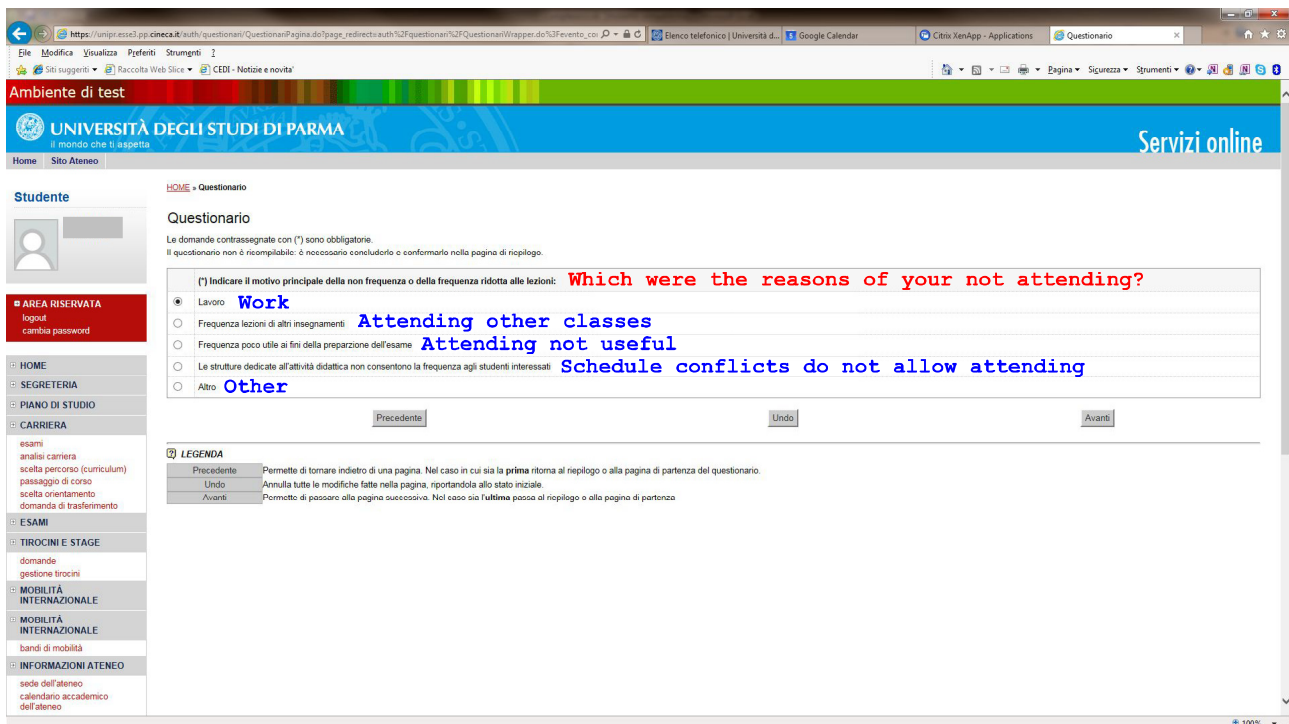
https://unipr.esse3.pp.cineca.it/auth/questionari/QuestionariPagina.do?page_redirect=auth%2Fquestionari%2FQuestionariWrapper.do%3Fevento_co
Elenco telefonico | Università d...
Google Calendar
Citrix XenApp - Applications
Questionario

File Modifica Visualizza Preferiti Strumenti ?

Siti suggeriti ▾ Raccolta Web Slice ▾ CEDI - Notizie e novita'

Pagina ▾ Sicurezza ▾ Strumenti ▾

Ambiente di test

UNIVERSITÀ DEGLI STUDI DI PARMA
il mondo che ti aspetta

Servizi online

Home Sito Ateneo

Studente

AREA RISERVATA
logout
cambia password

HOME
SEGRETERIA
PIANO DI STUDIO
CARRIERA
esami
analisi carriera
scelta percorso (curriculum)
passaggio di corso
scelta orientamento
domanda di trasferimento
ESAMI
TIROCINI E STAGE
domande
gestione tirocini
MOBILITÀ INTERNAZIONALE
MOBILITÀ INTERNAZIONALE
bandi di mobilità
INFORMAZIONI ATENEO
sede dell'ateneo
calendario accademico dell'ateneo

HOME » Questionario

Questionario

Le domande contrassegnate con (*) sono obbligatorie.
Il questionario non è ricompilabile: è necessario concluderlo e confermarlo nella pagina di riepilogo.

(*) Indicare il motivo principale della non frequenza o della frequenza ridotta alle lezioni: Which were the reasons of your not attending?

Lavoro Work
Frequenza lezioni di altri insegnamenti Attending other classes
Frequenza poco utile ai fini della preparzione dell'esame Attending not useful
Le strutture dedicate all'attività didattica non consentono la frequenza agli studenti interessati Schedule conflicts do not allow attending
Altro Other

Precedente Undo Avanti

LEGENDA

| Precedente | Permette di tornare indietro di una pagina. Nel caso in cui sia la **prima** ritorna al riepilogo o alla pagina di partenza del questionario. |
|---|---|
| Undo | Annulla tutte le modifiche fatte nella pagina, riportandola allo stato iniziale. |
| Avanti | Permette di passare alla pagina successiva. Nel caso sia l'**ultima** passa al riepilogo o alla pagina di partenza |

100%